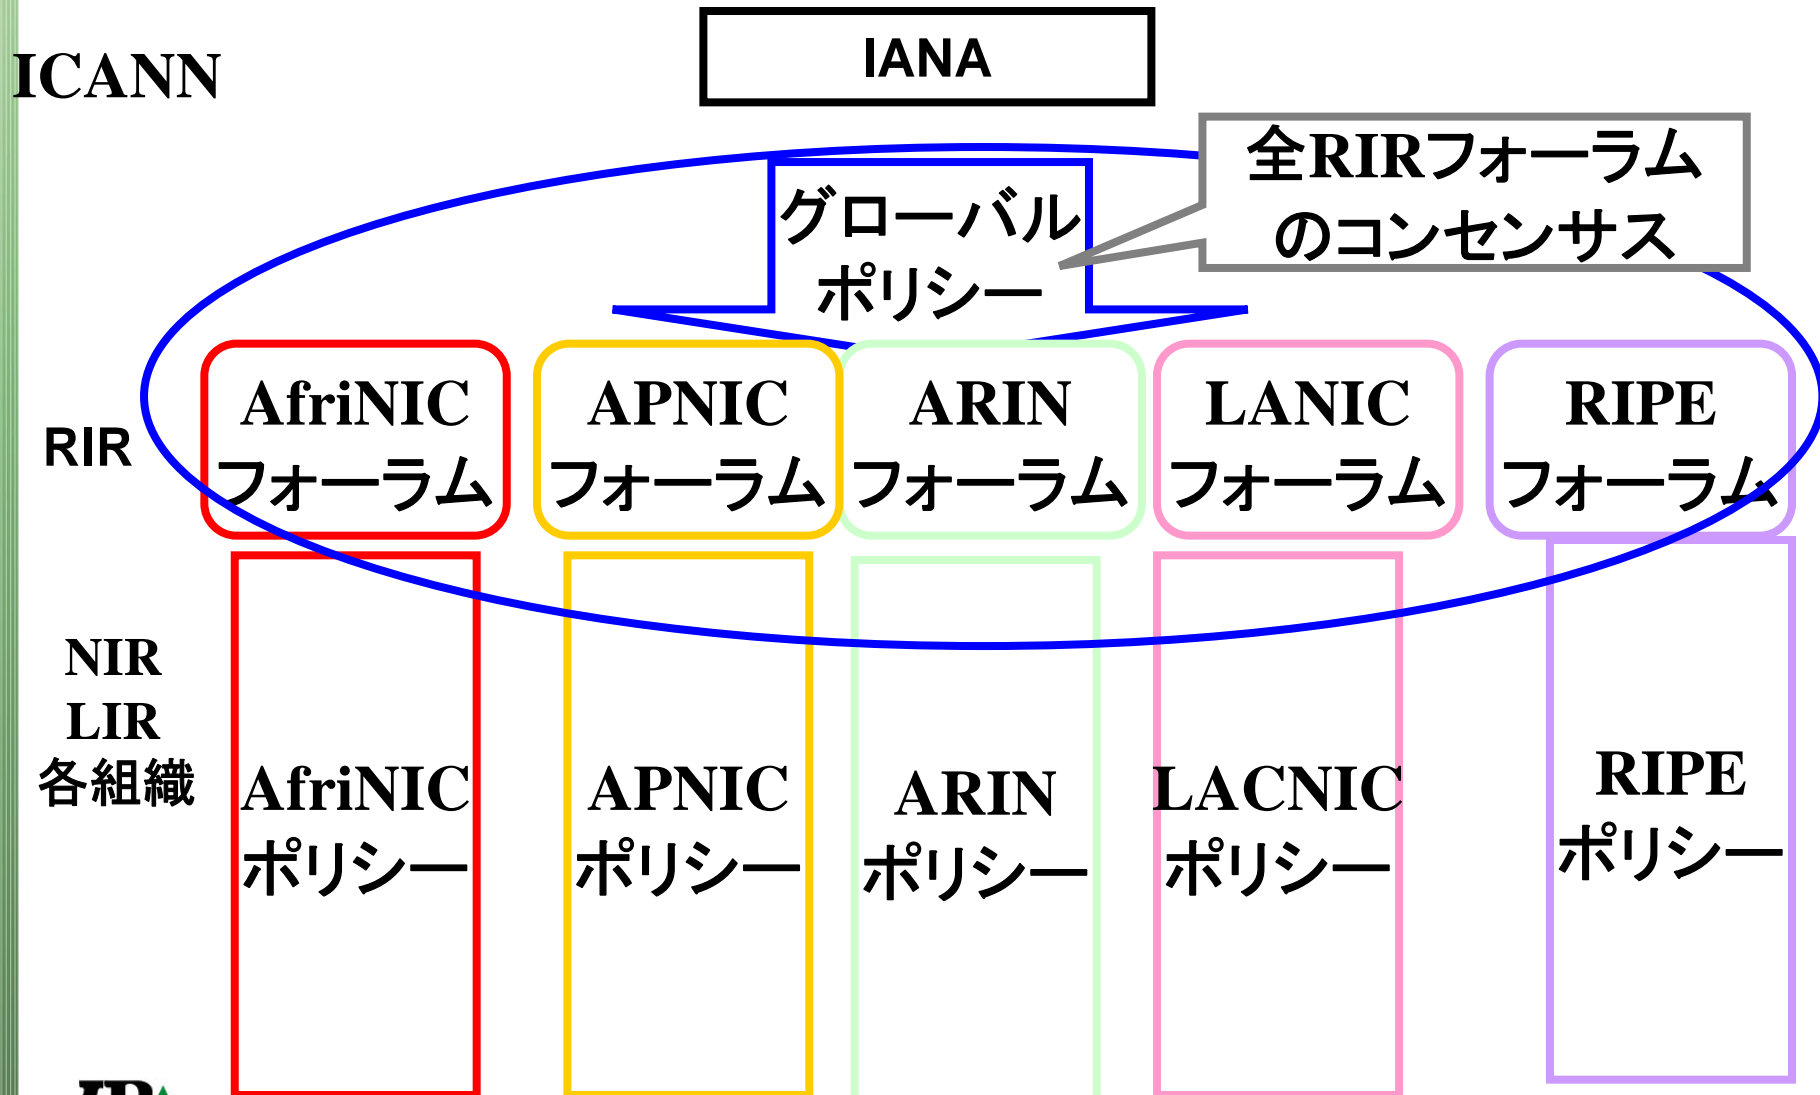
ICANN

IANA

全RIRフォーラムのコンセンサス

グローバルポリシー

RIR

AfriNIC フォーラム

APNIC フォーラム

ARIN フォーラム

LANIC フォーラム

RIPE フォーラム

NIR
LIR
各組織

AfriNIC ポリシー

APNIC ポリシー

ARIN ポリシー

LACNIC ポリシー

RIPE ポリシー